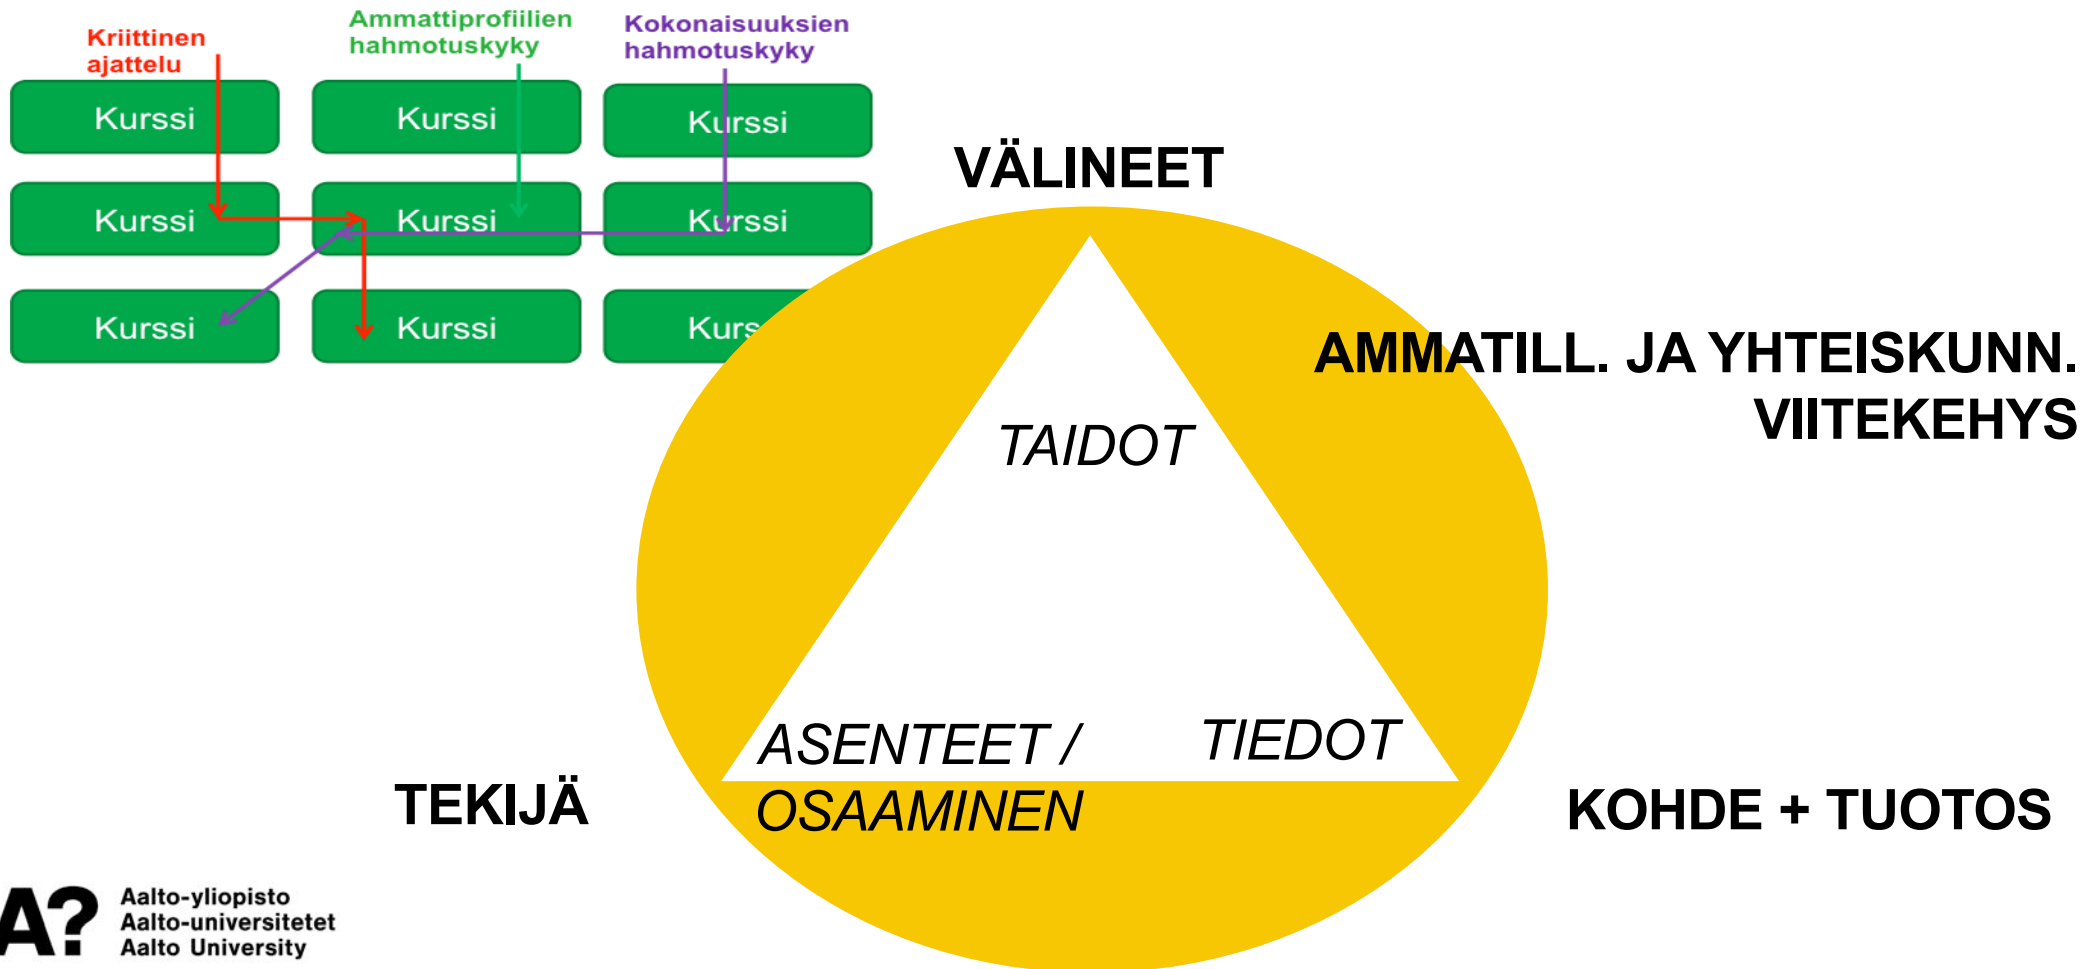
Kriittinen ajattelu

Ammattiprofiilien hahmotuskyky

Kokonaisuuksien hahmotuskyky

Kurssi

Kurssi

Kurssi

Kurssi

Kurssi

Kurssi

Kurssi

Kurssi

Kurs

VÄLINEET

AMMATILL. JA YHTEISKUNN. VIITEKEHYS

TAIDOT

ASENTEET / OSAAMINEN

TIEDOT

TEKIJÄ

KOHDE + TUOTOS

A?

Aalto-yliopisto
Aalto-universitetet
Aalto University